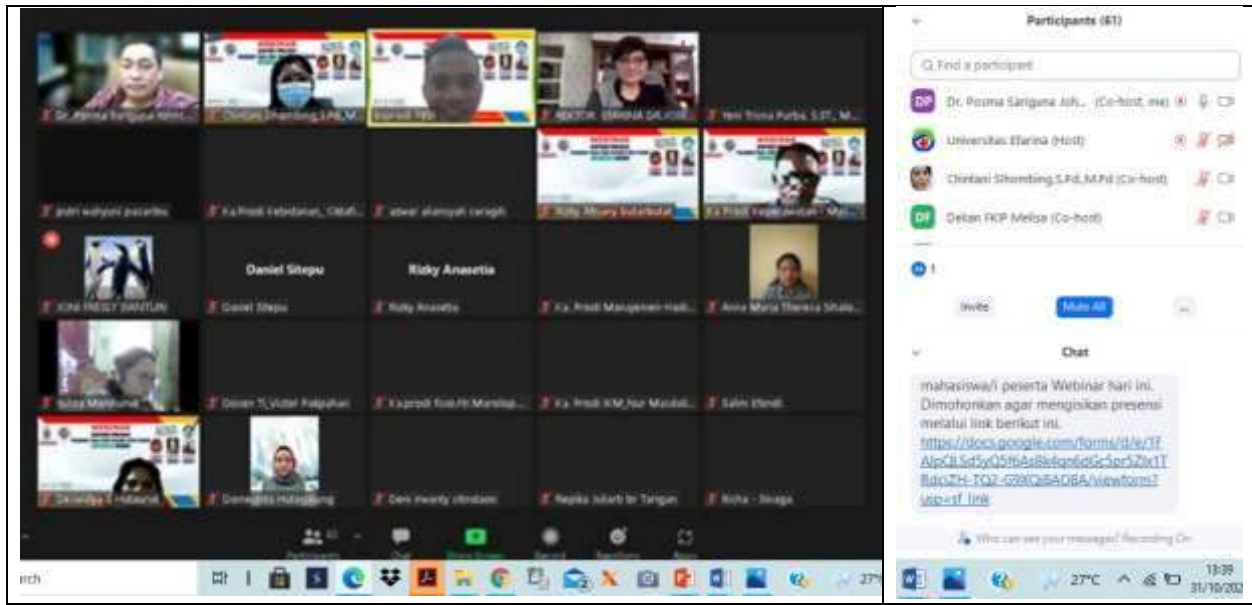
Dr. Rosma Sarigusa Hasin...
Chintani Sihombing S.Pd.,M...
Imanuel Tito
REKTOR UNIVERSITAS EFARINA
Yeni Trisna Purba, S.ST., M...
putri wahyuni pasaribu
Ka.Prodi Kebidanan_Olifah...
adwar alamsyah saragih
Rizky Albarry Sukarbutar
Ka.Prodi Keperawatan - Myr...
JONI FREDY SIANTURI
Daniel Sitepu
Daniel Sitepu
Rizky Anasetia
Rizky Anasetia
Ka. Prodi Manajemen Hadi...
Anna Maria Theresia Sihaloho...
Nisaa Marihuruk
Dosen TI_Victor Pakpahan
Ka.prodi Ilmu Hk Morelap...
Ka. Prodi IKM_Nur Marabdi...
Salim Efendi
Dewinda Simbolon
Damaris Hutagalung
Dem iwanty sitindaon
Repika Jubarb br Tarigan
Richa - Sinaga
Participants
Chat
Share Screen
Record
Reactions
Apps
rch
27°C
Participants (61)
Find a participant
DP Dr. Posma Sariguna Joh... (Co-host, me)
Universitas Efarina (Host)
Chintani Sihombing S.Pd.,M.Pd (Co-host)
DF Dekan FKIP Melisa (Co-host)
1
Invite
Mute All
...
Chat
mahasiswa/i peserta Webinar hari ini. Dimohonkan agar mengisikan presensi melalui link berikut ini. https://docs.google.com/forms/d/e/1FAIpQLSd5yQ5f6As8k4qn6dGc5pr5Zbt1TRdciZH-TQ2-G9XQi6AOBA/viewform?usp=sf_link
Who can see your messages? Recording On
27°C
13:39
31/10/202